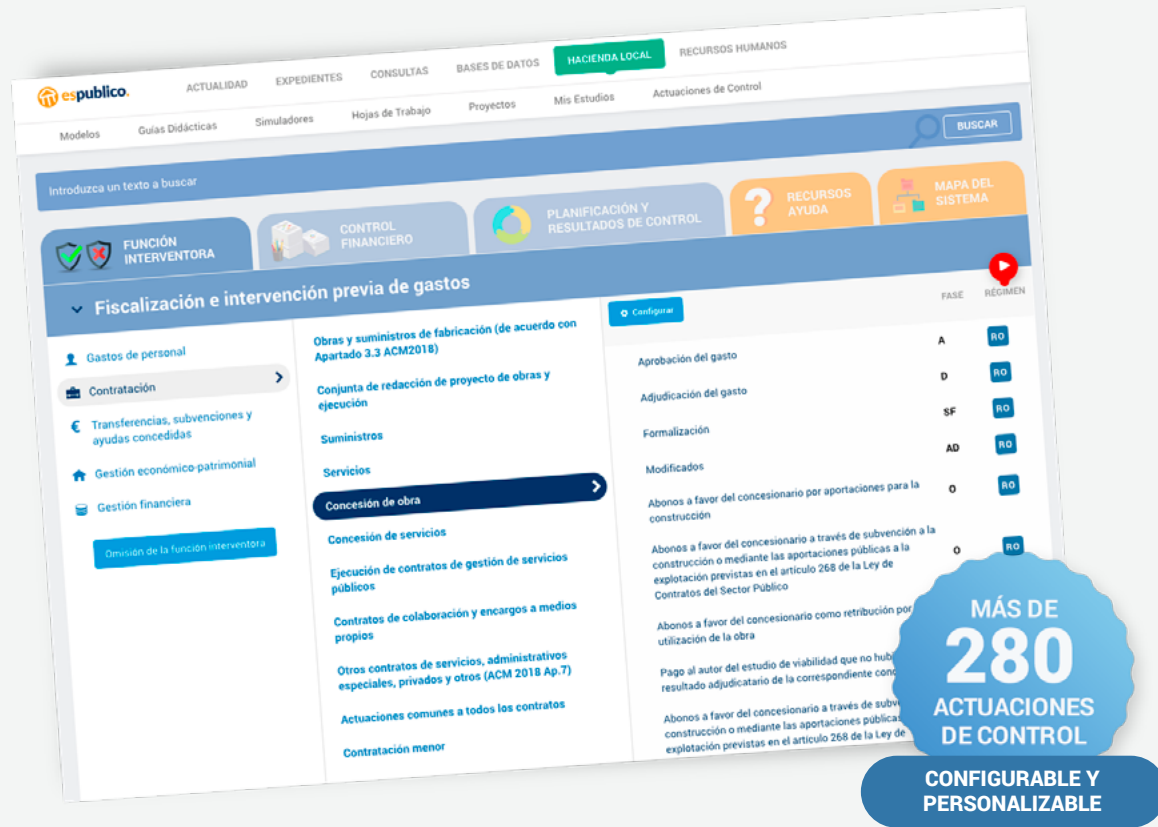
espublico.

ACTUALIDAD EXPEDIENTES CONSULTAS BASES DE DATOS HACIENDA LOCAL RECURSOS HUMANOS

Modelos Guías Didácticas Simuladores Hojas de Trabajo Proyectos Mis Estudios Actuaciones de Control

BUSCAR

Introduzca un texto a buscar

FUNCIÓN INTERVENTORA

CONTROL FINANCIERO

PLANIFICACIÓN Y RESULTADOS DE CONTROL

RECURSOS AYUDA

MAPA DEL SISTEMA

Fiscalización e intervención previa de gastos

Gastos de personal

Contratación

Transferencias, subvenciones y ayudas concedidas

Gestión económico-patrimonial

Gestión financiera

Omisión de la función interventora

Obras y suministros de fabricación (de acuerdo con Apartado 3.3 ACM2018)

Conjunta de redacción de proyecto de obras y ejecución

Suministros

Servicios

Concesión de obra

Concesión de servicios

Ejecución de contratos de gestión de servicios públicos

Contratos de colaboración y encargos a medios propios

Otros contratos de servicios, administrativos especiales, privados y otros (ACM 2018 Ap.7)

Actuaciones comunes a todos los contratos

Contratación menor

Configurar

FASE RÉGIMEN

| | FASE | RÉGIMEN |
|---|---|---|
| Aprobación del gasto | A | RO |
| Adjudicación del gasto | D | RO |
| Formalización | SF | RO |
| Modificados | AD | RO |
| Abonos a favor del concesionario por aportaciones para la construcción | O | RO |
| Abonos a favor del concesionario a través de subvención a la construcción o mediante las aportaciones públicas a la explotación previstas en el artículo 268 de la Ley de Contratos del Sector Público | O | RO |
| Abonos a favor del concesionario como retribución por utilización de la obra | | |
| Pago al autor del estudio de viabilidad que no hub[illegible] resultado adjudicatario de la correspondiente conc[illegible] | | |
| Abonos a favor del concesionario a través de subve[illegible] construcción o mediante las aportaciones públicas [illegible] explotación previstas en el artículo 268 de la Ley de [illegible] | | |

MÁS DE 280 ACTUACIONES DE CONTROL

CONFIGURABLE Y PERSONALIZABLE